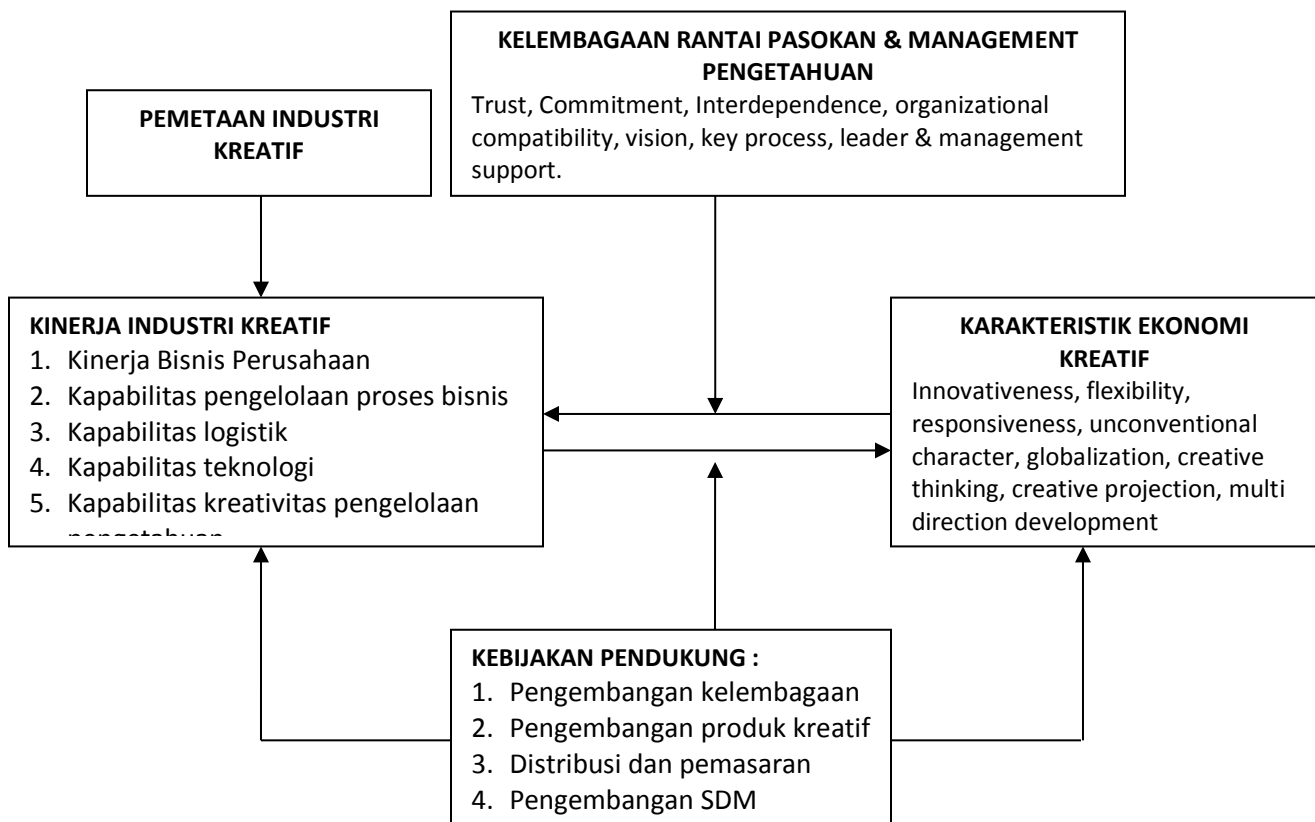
KELEMBAGAAN RANTAI PASOKAN & MANAGEMENT PENGETAHUAN
Trust, Commitment, Interdependence, organizational compatibility, vision, key process, leader & management support.

PEMETAAN INDUSTRI KREATIF

KINERJA INDUSTRI KREATIF
1. Kinerja Bisnis Perusahaan
2. Kapabilitas pengelolaan proses bisnis
3. Kapabilitas logistik
4. Kapabilitas teknologi
5. Kapabilitas kreativitas pengelolaan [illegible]

KARAKTERISTIK EKONOMI KREATIF
Innovativeness, flexibility, responsiveness, unconventional character, globalization, creative thinking, creative projection, multi direction development

KEBIJAKAN PENDUKUNG :
1. Pengembangan kelembagaan
2. Pengembangan produk kreatif
3. Distribusi dan pemasaran
4. Pengembangan SDM